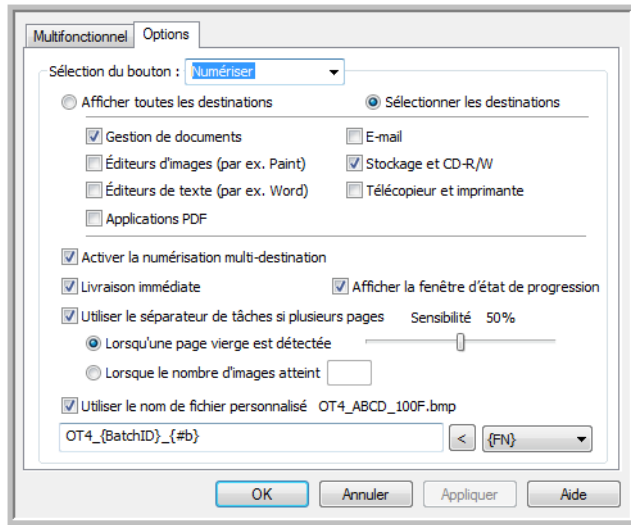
Multifonctionnel Options

Sélection du bouton : Numériser

Afficher toutes les destinations
Sélectionner les destinations

Gestion de documents
E-mail
Éditeurs d'images (par ex. Paint)
Stockage et CD-R/W
Éditeurs de texte (par ex. Word)
Télécopieur et imprimante
Applications PDF

Activer la numérisation multi-destination
Livraison immédiate
Afficher la fenêtre d'état de progression
Utiliser le séparateur de tâches si plusieurs pages
Sensibilité 50%
Lorsqu'une page vierge est détectée
Lorsque le nombre d'images atteint
Utiliser le nom de fichier personnalisé OT4_ABCD_100F.bmp
OT4_{BatchID}_{#b}
<
{FN}

OK
Annuler
Appliquer
Aide